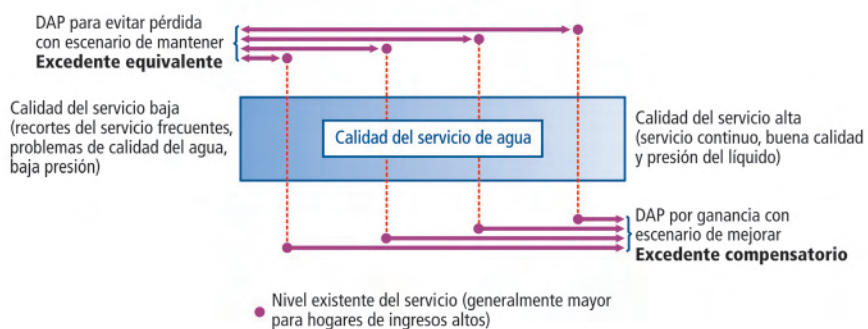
DAP para evitar pérdida con escenario de mantener
**Excedente equivalente**

Calidad del servicio baja (recortes del servicio frecuentes, problemas de calidad del agua, baja presión)

Calidad del servicio de agua

Calidad del servicio alta (servicio continuo, buena calidad y presión del líquido)

DAP por ganancia con escenario de mejorar
**Excedente compensatorio**

Nivel existente del servicio (generalmente mayor para hogares de ingresos altos)